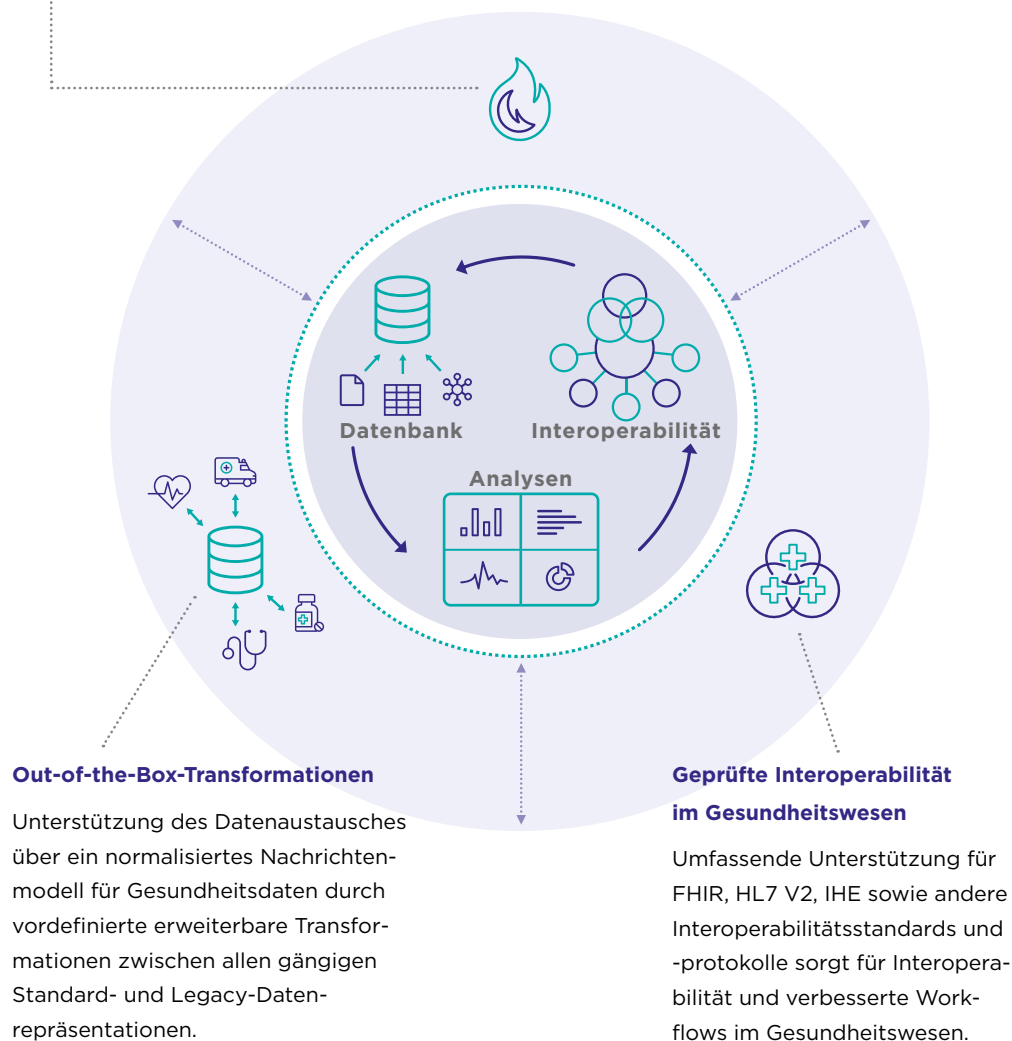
Datenbank

Interoperabilität

Analysen

Out-of-the-Box-Transformationen

Unterstützung des Datenaustausches über ein normalisiertes Nachrichtenmodell für Gesundheitsdaten durch vordefinierte erweiterbare Transformationen zwischen allen gängigen Standard- und Legacy-Datenrepräsentationen.

Geprüfte Interoperabilität im Gesundheitswesen

Umfassende Unterstützung für FHIR, HL7 V2, IHE sowie andere Interoperabilitätsstandards und -protokolle sorgt für Interoperabilität und verbesserte Workflows im Gesundheitswesen.